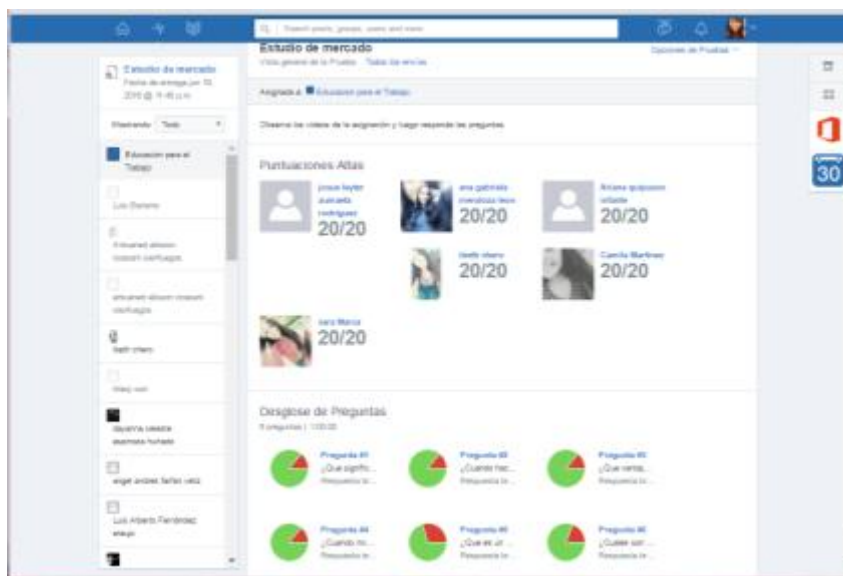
Search posts, groups, users and more

Estudio de mercado
Vista general de la Prueba   Todos los envíos
Opciones de Prueba

Estudio de mercado
Fecha de entrega jun 10, 2016 @ 11:45 p.m.

Mostrando: Todo

Educación para el Trabajo

Luis Daniels

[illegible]

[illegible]

liseth otero

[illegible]

dayanna celeste espinosa hurtado

angel andres farfan vela

Luis Alberto Fernández arauja

Asignada a: Educacion para el Trabajo

Observe los videos de la asignación y luego responder las preguntas

Puntuaciones Altas

josue leyter zuaraeta rodriguez
20/20

ana gabriela mendoza leon
20/20

Ariana quiñonez villalba
20/20

liseth otero
20/20

Camila Martinez
20/20

sara Mena
20/20

Desglose de Preguntas
6 preguntas | 1:00:00

Pregunta #1
¿Que signific...
Respuesta br...

Pregunta #2
¿Cuando hac...
Respuesta br...

Pregunta #3
¿Que venta...
Respuesta br...

Pregunta #4
¿Cuando no...
Respuesta br...

Pregunta #5
¿Que es un ...
Respuesta br...

Pregunta #6
¿Cuales son ...
Respuesta br...

30